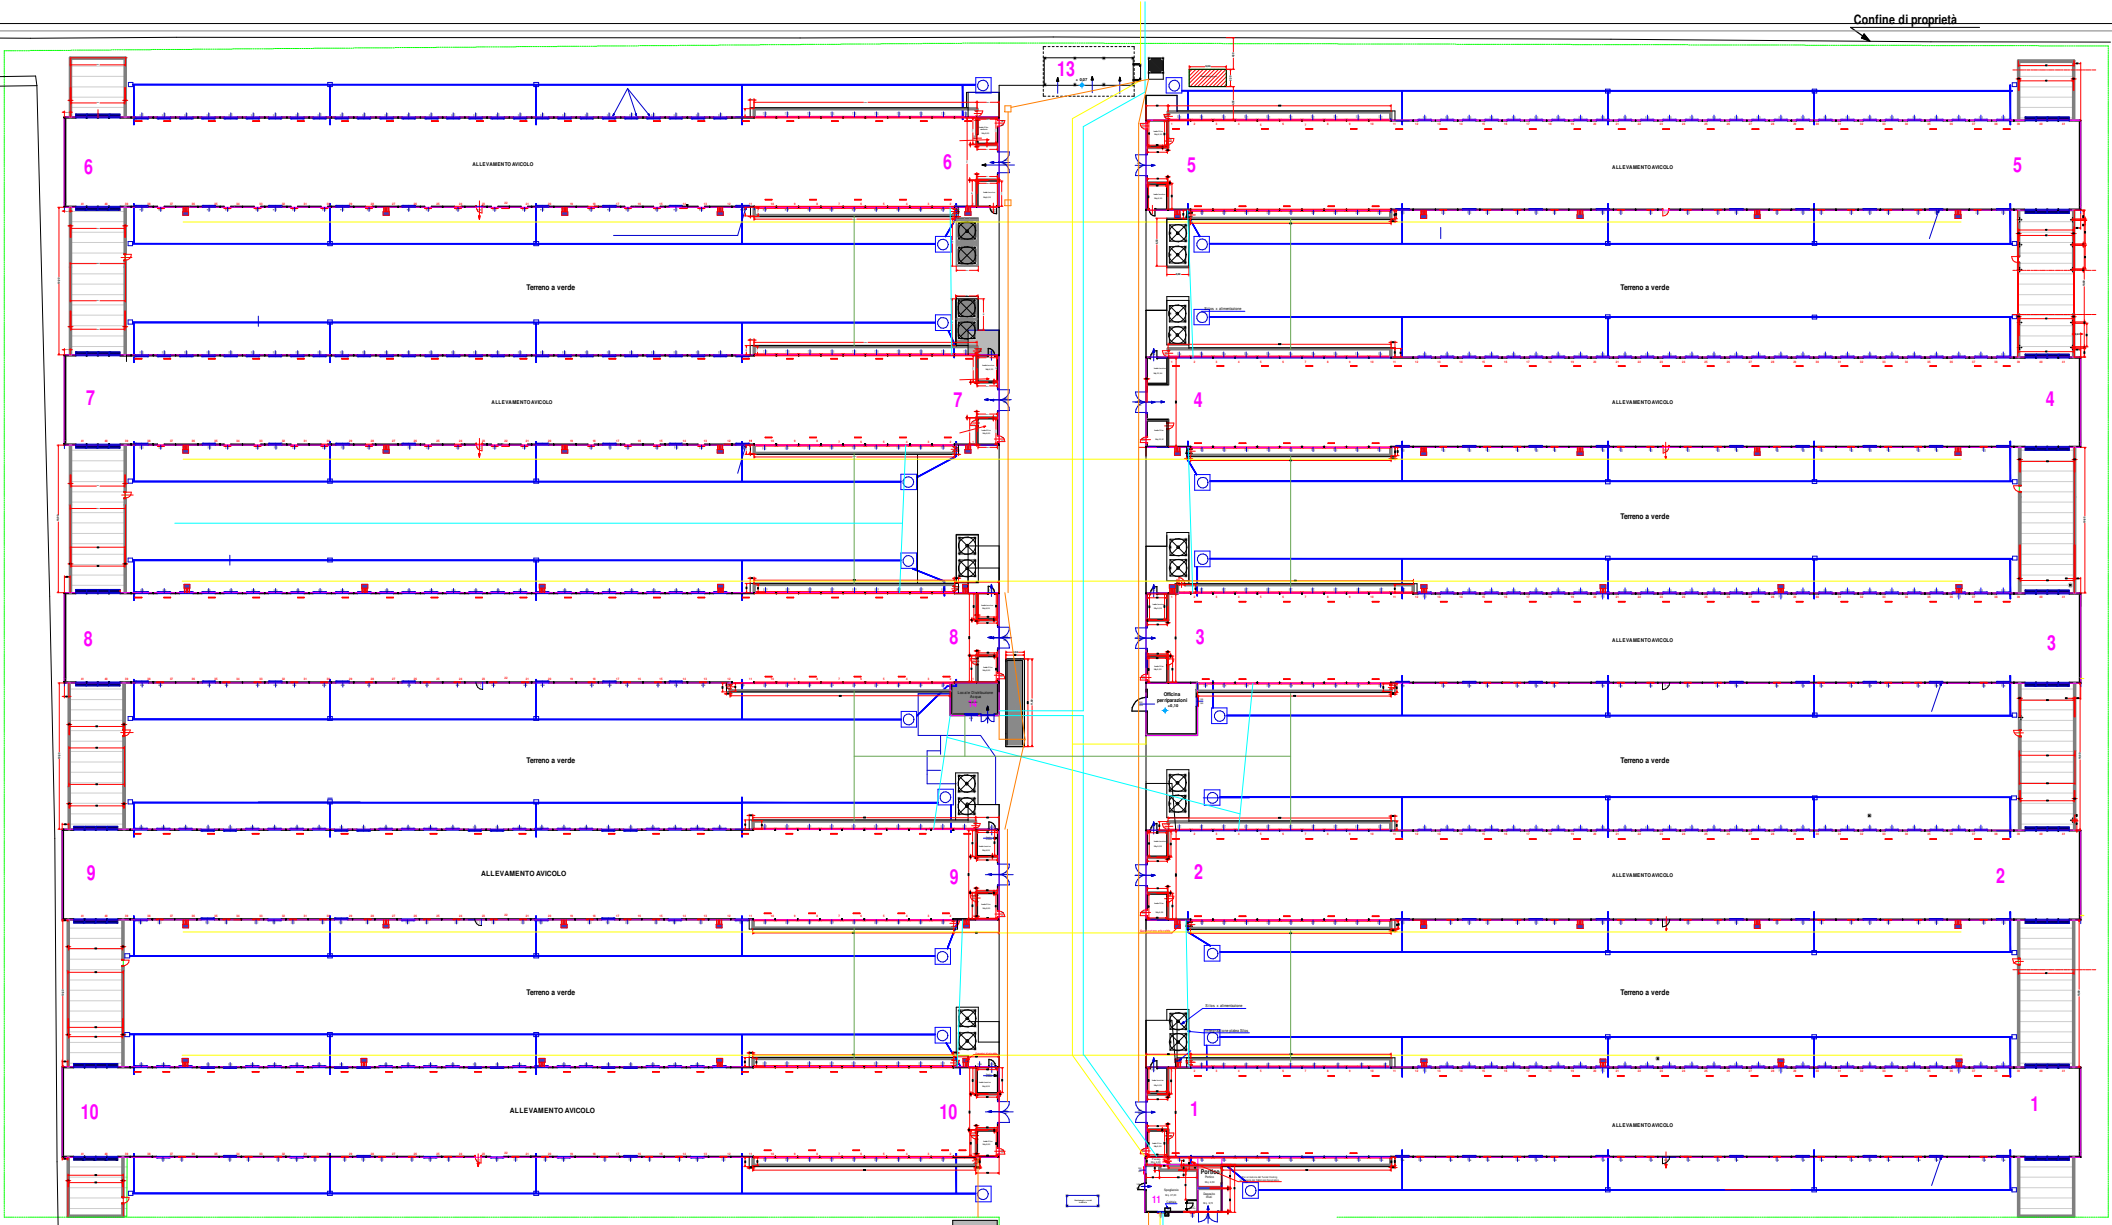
Confine di proprietà

13

6
ALLEVAMENTO AVICOLO
6

5
ALLEVAMENTO AVICOLO
5

Terreno a verde

Terreno a verde

7
ALLEVAMENTO AVICOLO
7

4
ALLEVAMENTO AVICOLO
4

Terreno a verde

8
8

3
ALLEVAMENTO AVICOLO
3

Officina per riparazioni

Terreno a verde

Terreno a verde

9
ALLEVAMENTO AVICOLO
9

2
ALLEVAMENTO AVICOLO
2

Terreno a verde

Terreno a verde

10
ALLEVAMENTO AVICOLO
10

1
ALLEVAMENTO AVICOLO
1

Portineria

11